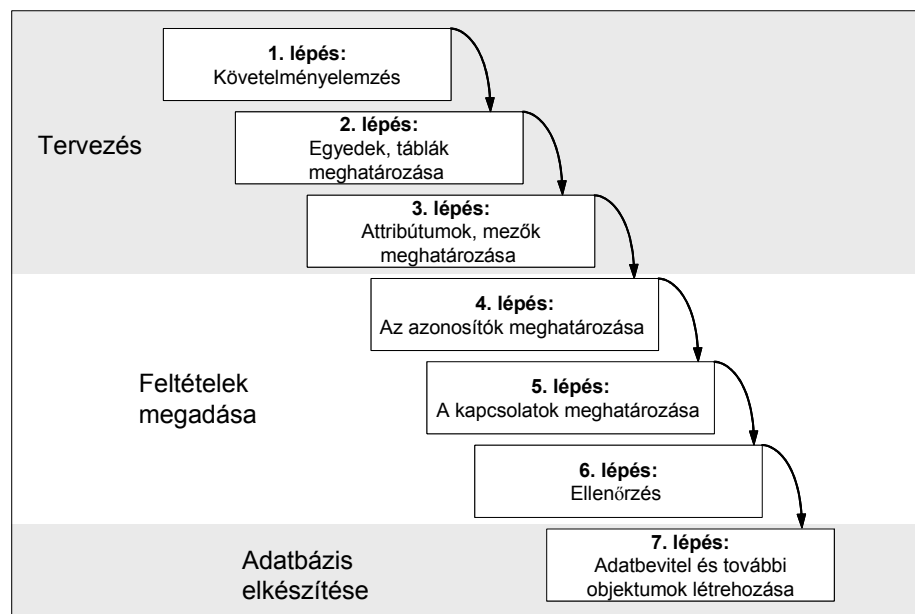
Tervezés

1. lépés:
Követelményelemzés

2. lépés:
Egyedek, táblák meghatározása

3. lépés:
Attribútumok, mezők meghatározása

Feltételek megadása

4. lépés:
Az azonosítók meghatározása

5. lépés:
A kapcsolatok meghatározása

6. lépés:
Ellenőrzés

Adatbázis elkészítése

7. lépés:
Adatbevitel és további objektumok létrehozása